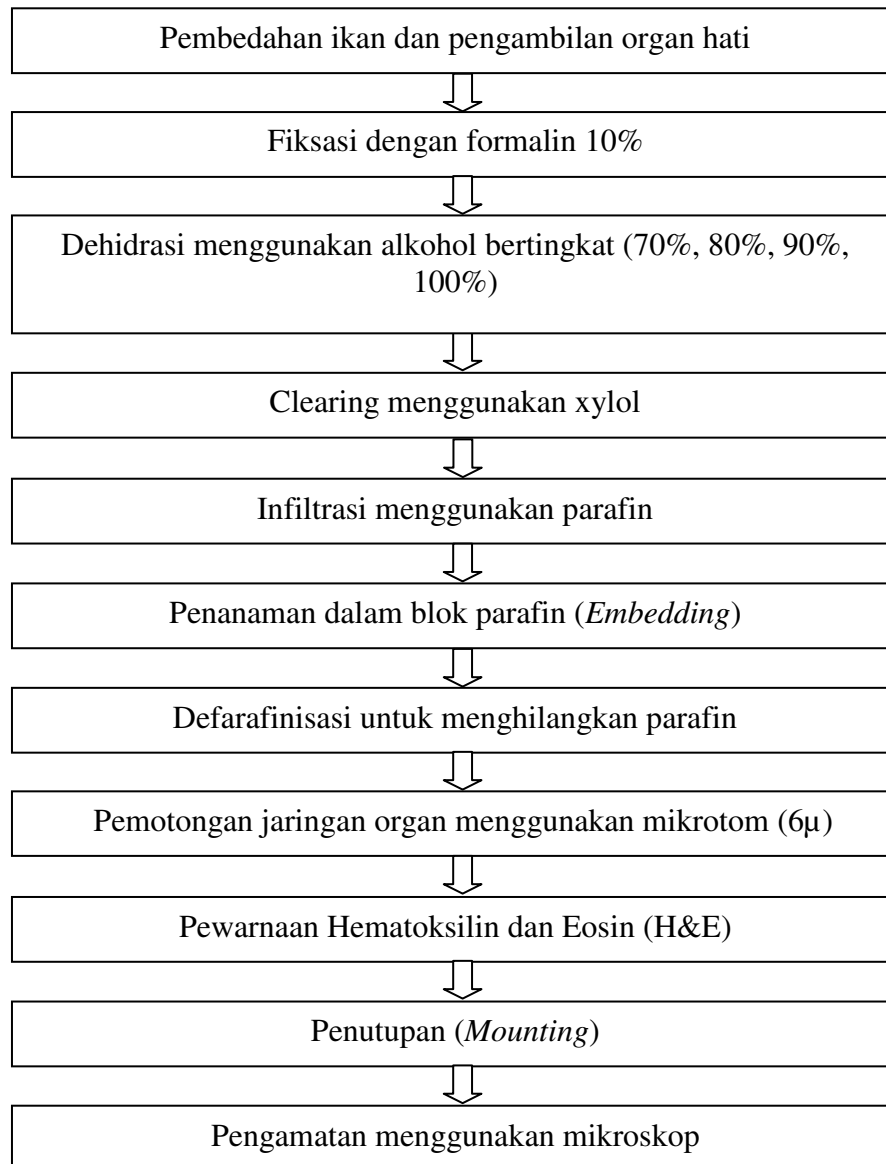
Pembedahan ikan dan pengambilan organ hati

Fiksasi dengan formalin 10%

Dehidrasi menggunakan alkohol bertingkat (70%, 80%, 90%, 100%)

Clearing menggunakan xylol

Infiltrasi menggunakan parafin

Penanaman dalam blok parafin (*Embedding*)

Defarafinisasi untuk menghilangkan parafin

Pemotongan jaringan organ menggunakan mikrotom (6μ)

Pewarnaan Hematoksilin dan Eosin (H&E)

Penutupan (*Mounting*)

Pengamatan menggunakan mikroskop